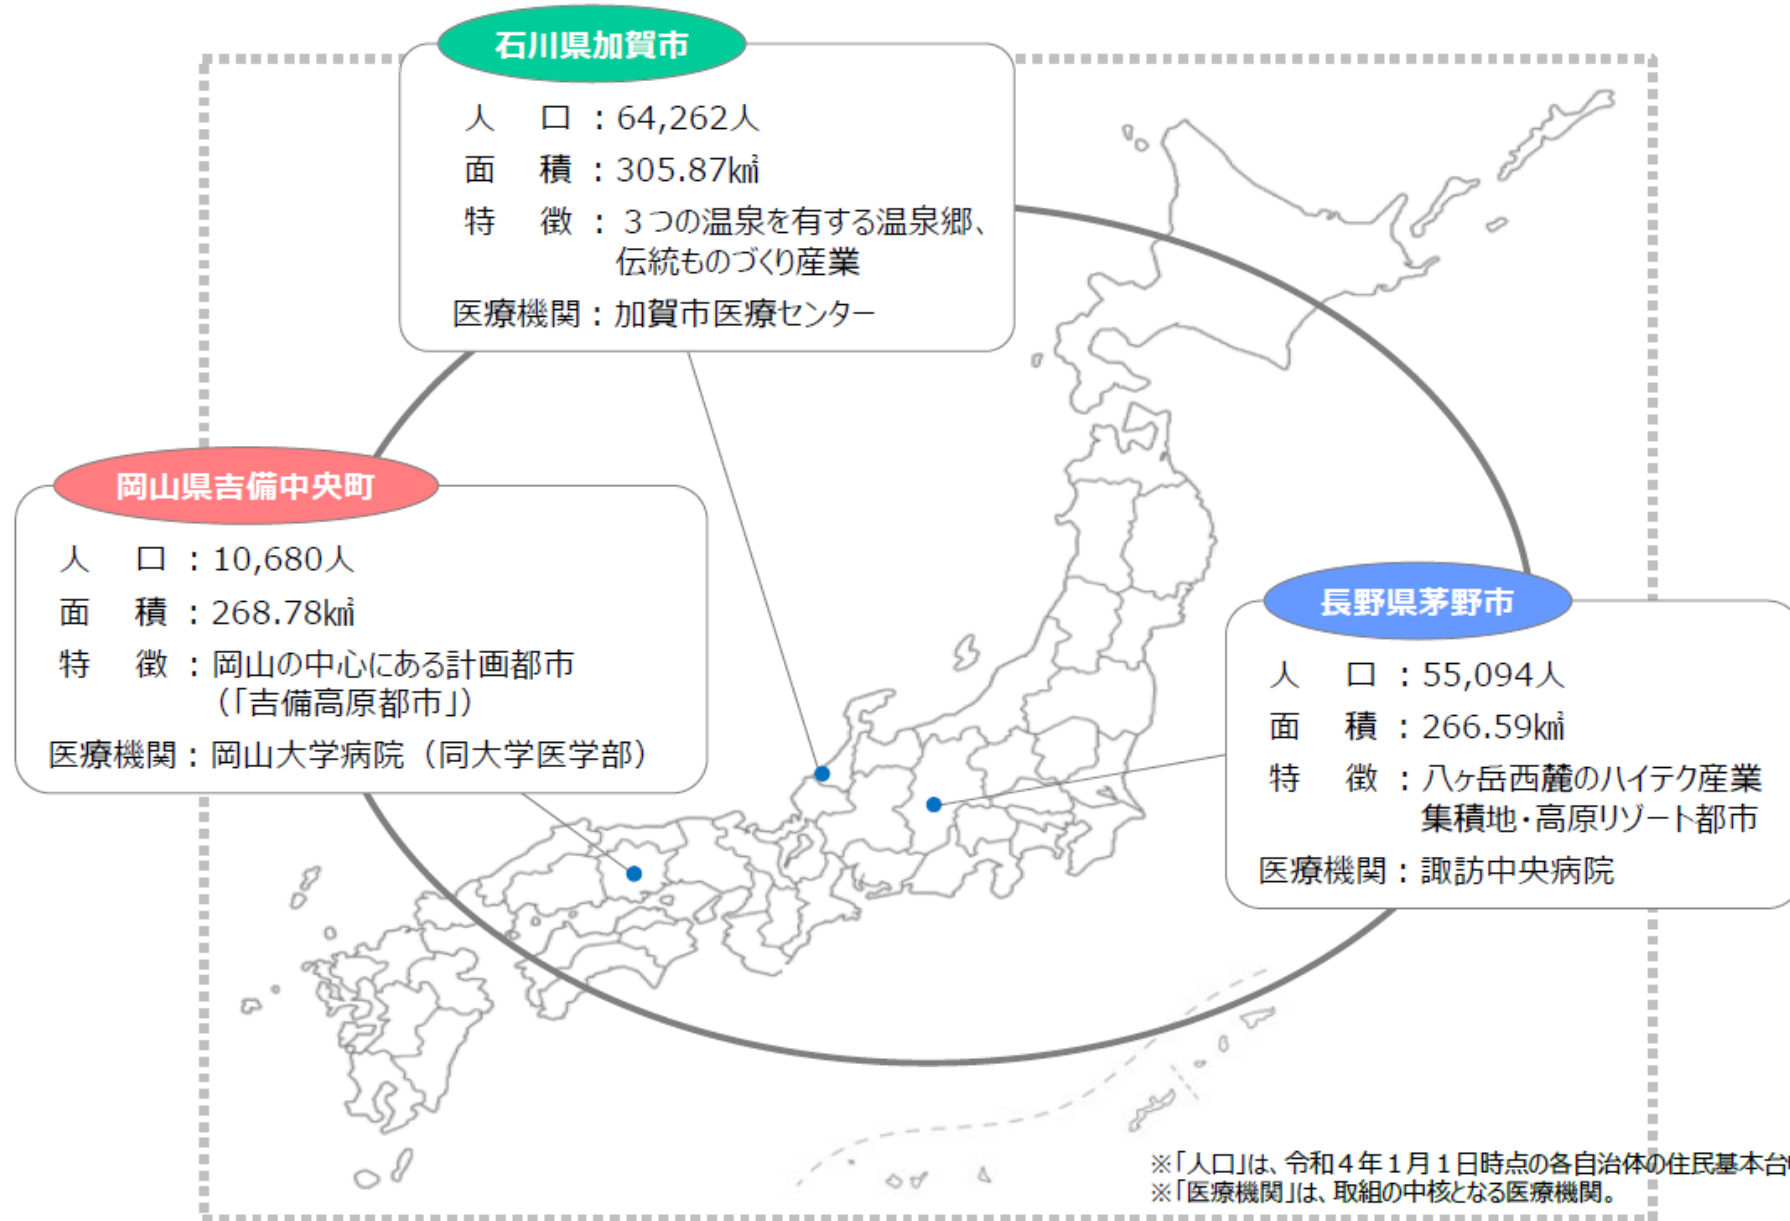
石川県加賀市

人　口：64,262人
面　積：305.87㎢
特　徴：３つの温泉を有する温泉郷、伝統ものづくり産業
医療機関：加賀市医療センター

岡山県吉備中央町

人　口：10,680人
面　積：268.78㎢
特　徴：岡山の中心にある計画都市（「吉備高原都市」）
医療機関：岡山大学病院（同大学医学部）

長野県茅野市

人　口：55,094人
面　積：266.59㎢
特　徴：八ヶ岳西麓のハイテク産業集積地・高原リゾート都市
医療機関：諏訪中央病院

※「人口」は、令和４年１月１日時点の各自治体の住民基本台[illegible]
※「医療機関」は、取組の中核となる医療機関。